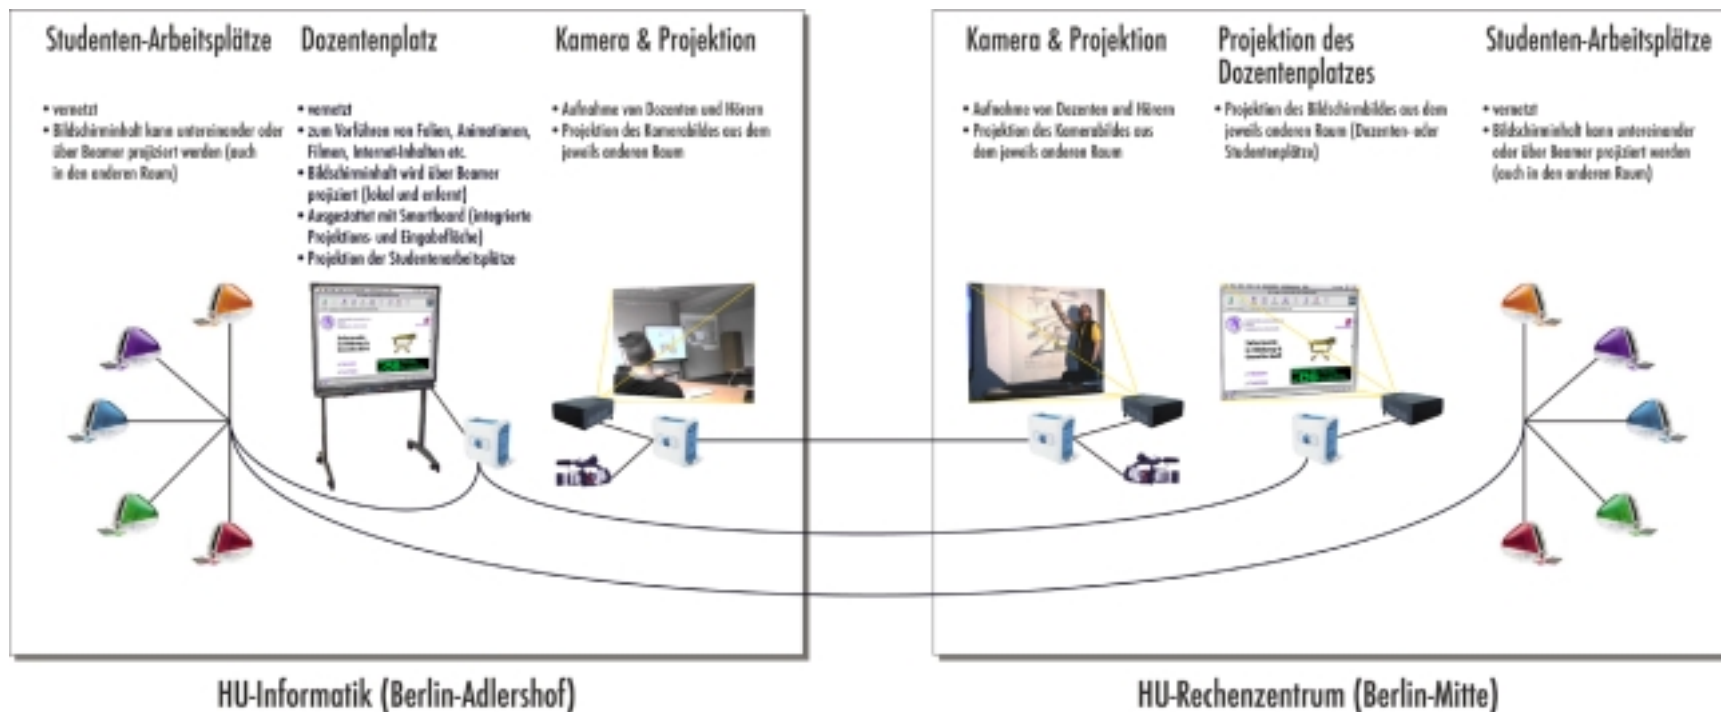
Studenten-Arbeitsplätze

• vernetzt
• Bildschirminhalt kann untereinander oder über Beamer projiziert werden (auch in den anderen Raum)

Dozentenplatz

• vernetzt
• zum Vorführen von Folien, Animationen, Filmen, Internet-Inhalten etc.
• Bildschirminhalt wird über Beamer projiziert (lokal und entfernt)
• Ausgestattet mit Smartboard (integrierte Projektions- und Eingabefläche)
• Projektion der Studentenarbeitsplätze

Kamera & Projektion

• Aufnahme von Dozenten und Hörern
• Projektion des Kamerabildes aus dem jeweils anderen Raum

HU-Informatik (Berlin-Adlershof)

Kamera & Projektion

• Aufnahme von Dozenten und Hörern
• Projektion des Kamerabildes aus dem jeweils anderen Raum

Projektion des Dozentenplatzes

• Projektion des Bildschirmbildes aus dem jeweils anderen Raum (Dozenten- oder Studentenplätze)

Studenten-Arbeitsplätze

• vernetzt
• Bildschirminhalt kann untereinander oder über Beamer projiziert werden (auch in den anderen Raum)

HU-Rechenzentrum (Berlin-Mitte)